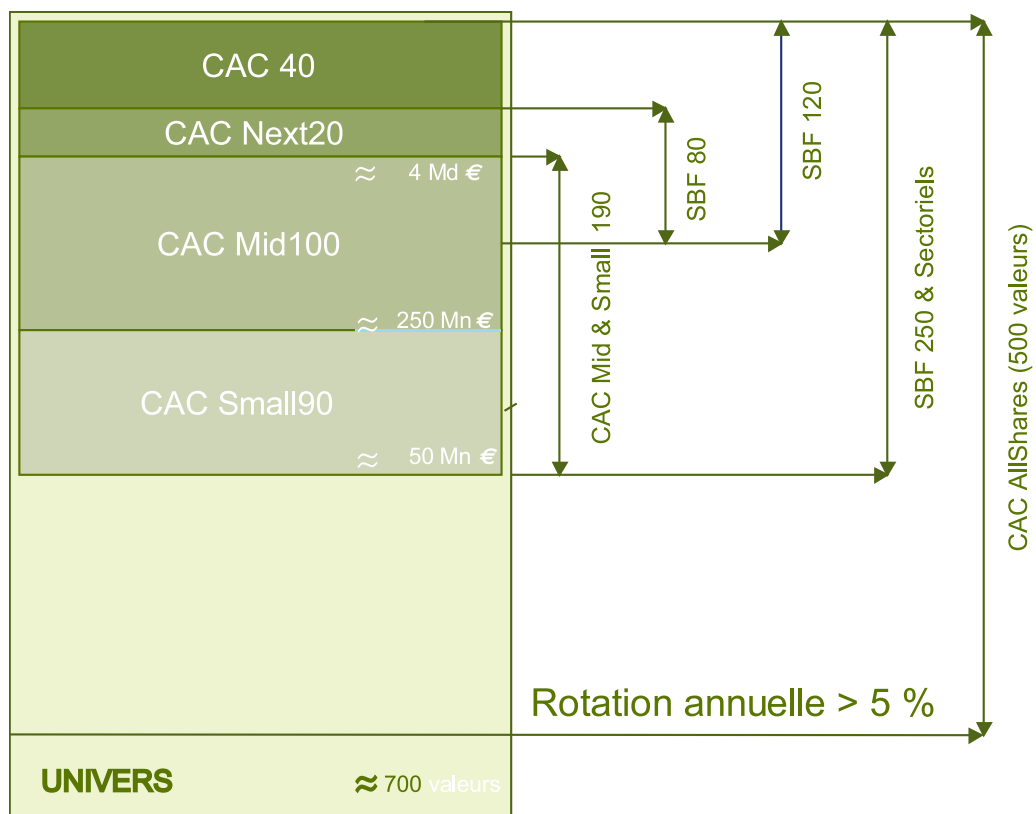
CAC 40

CAC Next20

≈ 4 Md €

CAC Mid100

≈ 250 Mn €

CAC Small90

≈ 50 Mn €

SBF 80

SBF 120

CAC Mid & Small 190

SBF 250 & Sectoriels

CAC AllShares (500 valeurs)

Rotation annuelle > 5 %

UNIVERS

≈ 700 valeurs